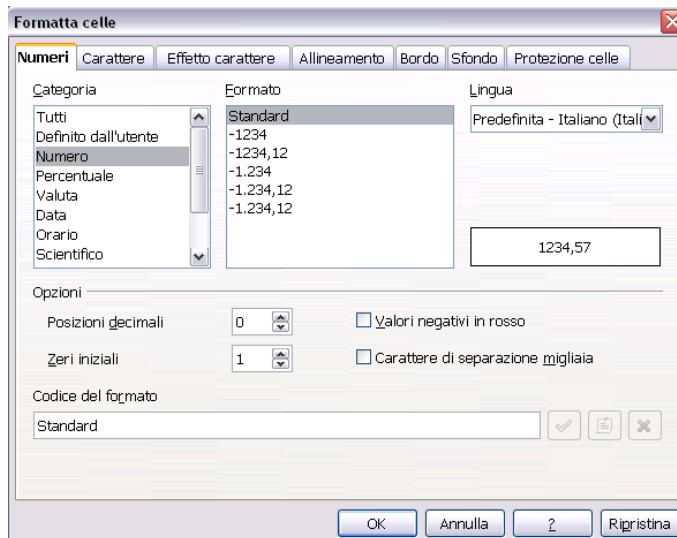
Formatta celle

Numeri | Carattere | Effetto carattere | Allineamento | Bordo | Sfondo | Protezione celle

Categoria
Tutti
Definito dall'utente
Numero
Percentuale
Valuta
Data
Orario
Scientifico

Formato
Standard
-1234
-1234,12
-1.234
-1.234,12
-1.234,12

Lingua
Predefinita - Italiano (Itali

1234,57

Opzioni
Posizioni decimali 0
Zeri iniziali 1
Valori negativi in rosso
Carattere di separazione migliaia

Codice del formato
Standard

OK | Annulla | ? | Ripristina